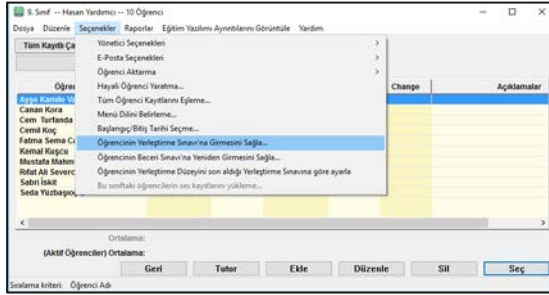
9. Sınıf --- Hasan Yardımcı --- 10 Öğrenci

Dosya Düzenle Seçenekler Raporlar Eğitim Yazılımı Ayrıntılarını Görüntüle Yardım

Tüm Kayıtlı Ça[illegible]

Yönetici Seçenekleri
E-Posta Seçenekleri
Öğrenci Aktarma
Hayali Öğrenci Yaratma...
Tüm Öğrenci Kayıtlarını Eşleme...
Menü Dilini Belirleme...
Başlangıç/Bitiş Tarihi Seçme...
Öğrencinin Yerleştirme Sınavı'na Girmesini Sağla...
Öğrencinin Beceri Sınavı'na Yeniden Girmesini Sağla...
Öğrencinin Yerleştirme Düzeyini son aldığı Yerleştirme Sınavına göre ayarla
Bu sınıftaki öğrencilerin ses kayıtlarını yükleme...

Öğre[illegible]
Change
Açıklamalar

Ayşe Kamile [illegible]
Canan Kora
Cem Turfanda
Cemil Koç
Fatma Sema C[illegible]
Kemal Kuşcu
Mustafa Mahm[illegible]
Rıfat Ali Severc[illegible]
Sabri İskit
Seda Yüzbaşıo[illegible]

Ortalama:
(Aktif Öğrenciler) Ortalama:

Geri
Tutor
Ekle
Düzenle
Sil
Seç

Sıralama kriteri: Öğrenci Adı